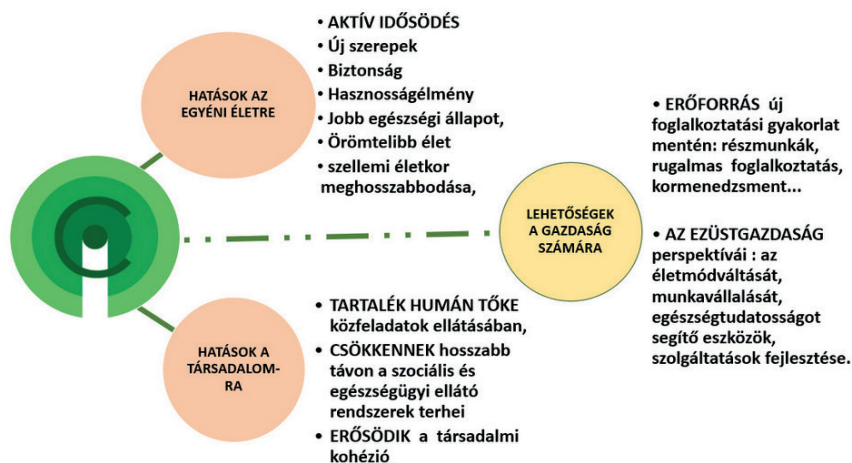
HATÁSOK AZ EGYÉNI ÉLETRE

• AKTÍV IDŐSÖDÉS
• Új szerepek
• Biztonság
• Hasznosságélmény
• Jobb egészségi állapot,
• Örömtelibb élet
• szellemi életkor meghosszabbodása,

LEHETŐSÉGEK A GAZDASÁG SZÁMÁRA

• ERŐFORRÁS új foglalkoztatási gyakorlat mentén: részmunkák, rugalmas foglalkoztatás, kormenedzsment...

• AZ EZÜSTGAZDASÁG perspektívái : az életmódváltását, munkavállalását, egészségtudatosságot segítő eszközök, szolgáltatások fejlesztése.

HATÁSOK A TÁRSADALOM-RA

• TARTALÉK HUMÁN TŐKE közfeladatok ellátásában,
• CSÖKKENNEK hosszabb távon a szociális és egészségügyi ellátó rendszerek terhei
• ERŐSÖDIK a társadalmi kohézió